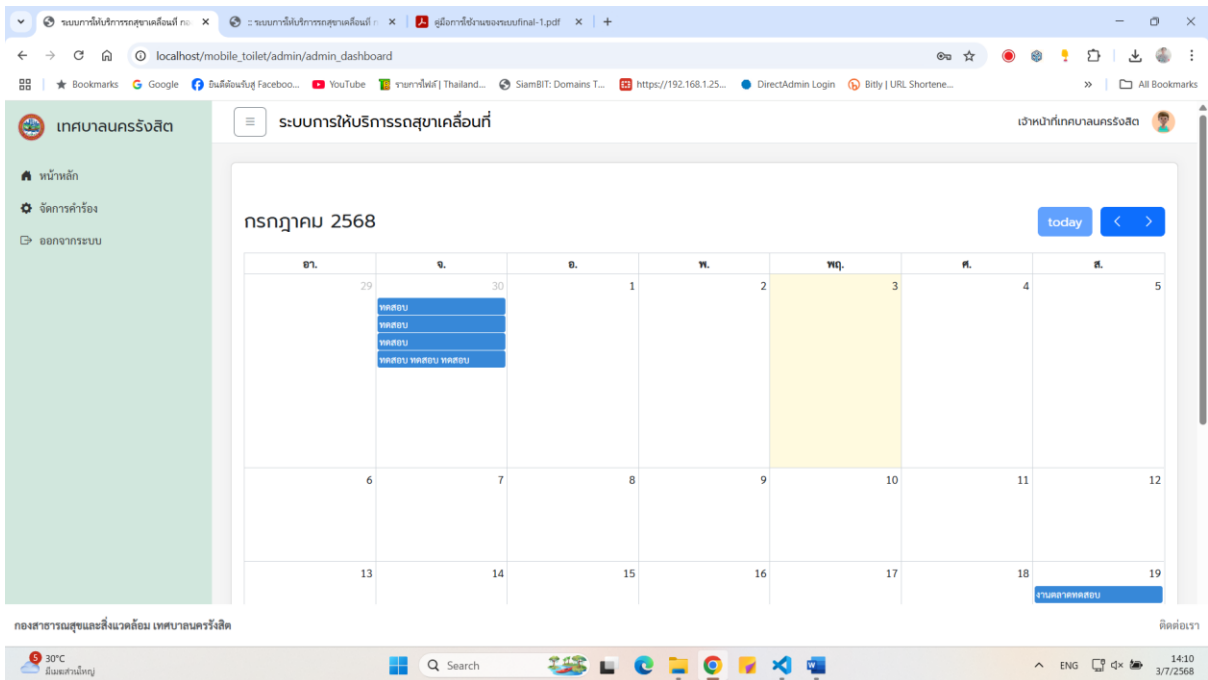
ระบบการให้บริการรถสุขาเคลื่อนที่ กอ ×
:: ระบบการให้บริการรถสุขาเคลื่อนที่ ×
คู่มือการใช้งานของระบบfinal-1.pdf ×
+

localhost/mobile_toilet/admin/admin_dashboard

Bookmarks | Google | ยินดีต้อนรับสู่ Faceboo... | YouTube | รายการไฟล์ | Thailand... | SiamBIT: Domains T... | https://192.168.1.25... | DirectAdmin Login | Bitly | URL Shortene... | All Bookmarks

เทศบาลนครรังสิต

ระบบการให้บริการรถสุขาเคลื่อนที่

เจ้าหน้าที่เทศบาลนครรังสิต

หน้าหลัก
จัดการคำร้อง
ออกจากระบบ

กรกฎาคม 2568

today

| อา. | จ. | อ. | พ. | พฤ. | ศ. | ส. |
|---|---|---|---|---|---|---|
| 29 | 30 ทดสอบ ทดสอบ ทดสอบ ทดสอบ ทดสอบ ทดสอบ | 1 | 2 | 3 | 4 | 5 |
| 6 | 7 | 8 | 9 | 10 | 11 | 12 |
| 13 | 14 | 15 | 16 | 17 | 18 | 19 งานตลาดทดสอบ |

กองสาธารณสุขและสิ่งแวดล้อม เทศบาลนครรังสิต

ติดต่อเรา

30°C
มีเมฆส่วนใหญ่

Search

ENG
14:10
3/7/2568